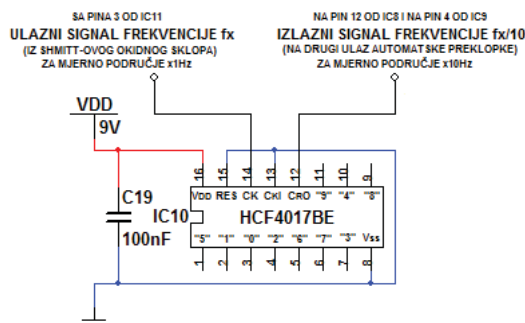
SA PINA 3 OD IC11
ULAZNI SIGNAL FREKVENCIJE fx
(IZ SHMITT-OVOG OKIDNOG SKLOPA)
ZA MJERNO PODRUČJE x1Hz

NA PIN 12 OD IC8 I NA PIN 4 OD IC9
IZLAZNI SIGNAL FREKVENCIJE fx/10
(NA DRUGI ULAZ AUTOMATSKE PREKLOPKE)
ZA MJERNO PODRUČJE x10Hz

VDD
9V

C19
100nF

IC10

16 15 14 13 12 11 10 9
VDD RES CK CKI CRO "9" "4" "8"
HCF4017BE
"5" "1" "0" "2" "6" "7" "3" Vss
1 2 3 4 5 6 7 8